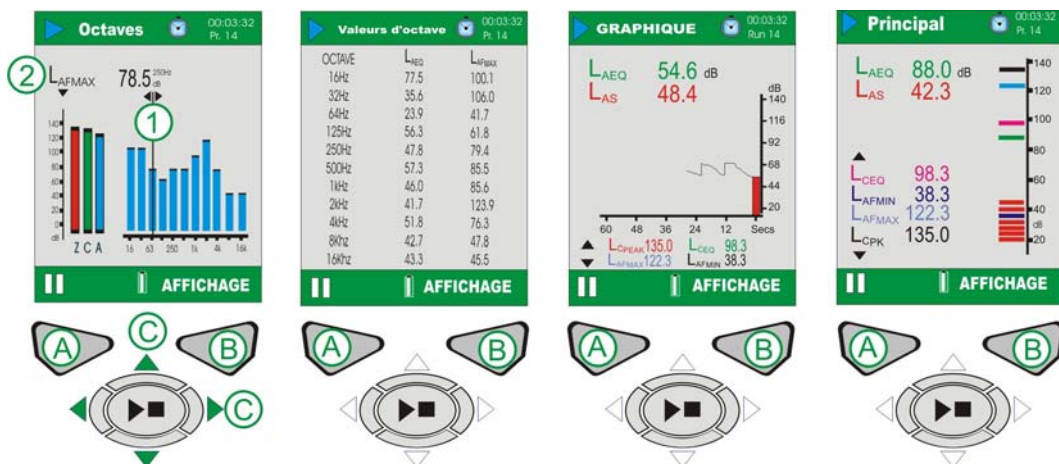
Octaves 00:03:32 Pr. 14

2 $L_{AFMAX}$ 78.5 250Hz dB

1

140
120
100
80
60
40
20
0
dB

Z C A

16 63 250 1k 4k 16k

AFFICHAGE

A C B C

Valeurs d'octave 00:03:32 Pr. 14

| OCTAVE | $L_{AEQ}$ | $L_{AFMAX}$ |
|---|---|---|
| 16Hz | 77.5 | 100.1 |
| 32Hz | 35.6 | 106.0 |
| 64Hz | 23.9 | 41.7 |
| 125Hz | 56.3 | 61.8 |
| 250Hz | 47.8 | 79.4 |
| 500Hz | 57.3 | 85.5 |
| 1kHz | 46.0 | 85.6 |
| 2kHz | 41.7 | 123.9 |
| 4kHz | 51.8 | 76.3 |
| 8Khz | 42.7 | 47.8 |
| 16kHz | 43.3 | 45.5 |

AFFICHAGE

A B

GRAPHIQUE 00:03:32 Run 14

$L_{AEQ}$ 54.6 dB
$L_{AS}$ 48.4

dB
140
116
92
68
44
20

60 48 36 24 12 Secs

$L_{CPEAK}$ 135.0 $L_{CEQ}$ 98.3
$L_{AFMAX}$ 122.3 $L_{AFMIN}$ 38.3

AFFICHAGE

A B

Principal 00:03:32 Pr. 14

$L_{AEQ}$ 88.0 dB
$L_{AS}$ 42.3

$L_{CEQ}$ 98.3
$L_{AFMIN}$ 38.3
$L_{AFMAX}$ 122.3
$L_{CPK}$ 135.0

140
120
100
80
60
40
dB
20

AFFICHAGE

A B